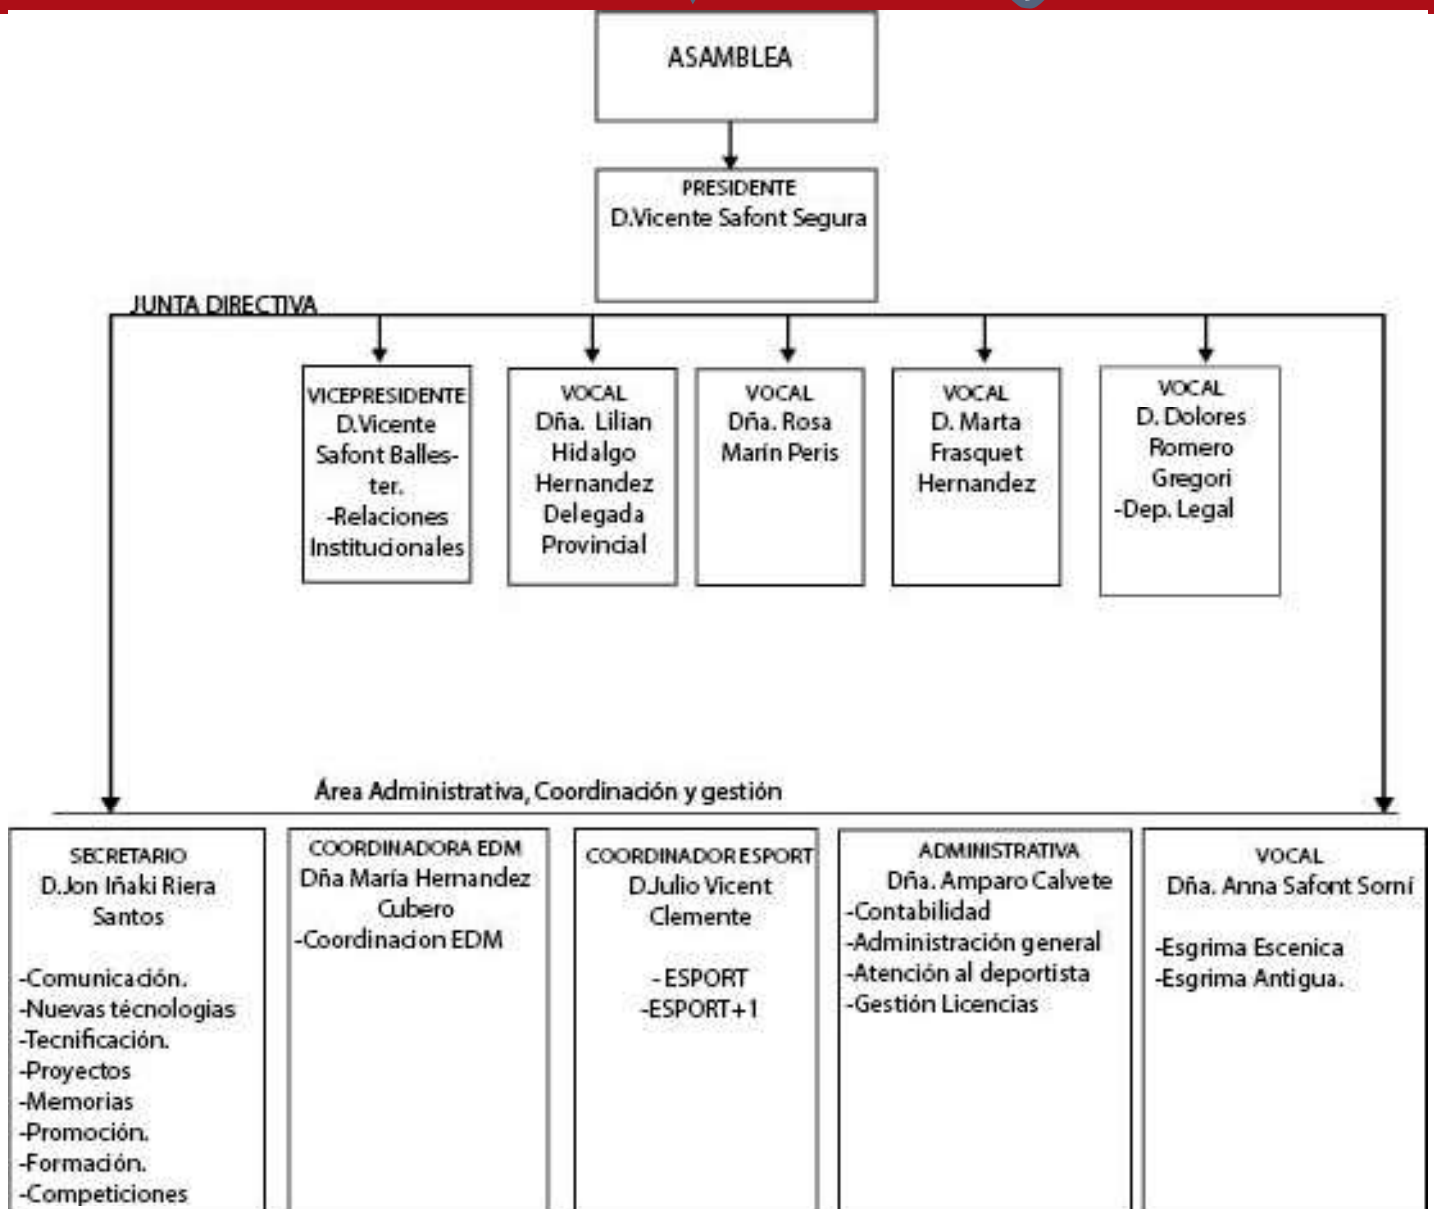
ASAMBLEA

PRESIDENTE
D.Vicente Safont Segura

JUNTA DIRECTIVA

VICEPRESIDENTE
D.Vicente Safont Ballester.
-Relaciones Institucionales

VOCAL
Dña. Lilian Hidalgo Hernandez Delegada Provincial

VOCAL
Dña. Rosa Marin Peris

VOCAL
D. Marta Frasquet Hernandez

VOCAL
D. Dolores Romero Gregori
-Dep. Legal

Área Administrativa, Coordinación y gestión

SECRETARIO
D.Jon Iñaki Riera Santos

-Comunicación.
-Nuevas técnologias
-Tecnificación.
-Proyectos
-Memorias
-Promoción.
-Formación.
-Competiciones

COORDINADORA EDM
Dña María Hernandez Cubero
-Coordinacion EDM

COORDINADOR ESPORT
D.Julio Vicent Clemente

- ESPORT
-ESPORT+1

ADMINISTRATIVA
Dña. Amparo Calvete
-Contabilidad
-Administración general
-Atención al deportista
-Gestión Licencias

VOCAL
Dña. Anna Safont Sorní

-Esgrima Escenica
-Esgrima Antigua.